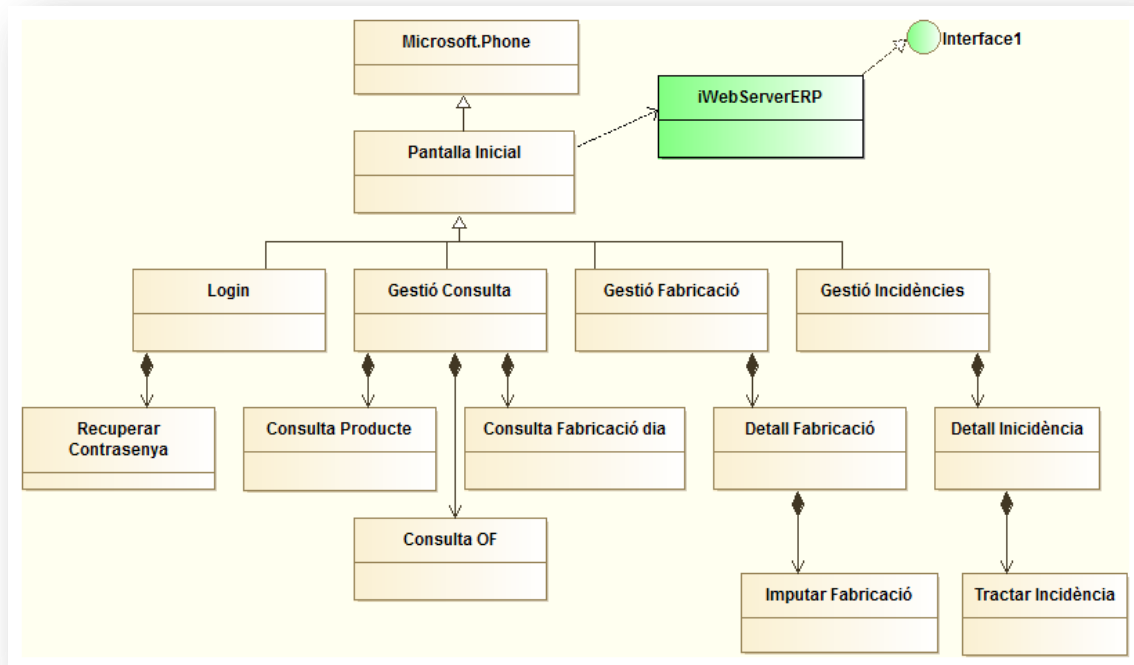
Microsoft.Phone

Interface1

iWebServerERP

Pantalla Inicial

Login

Gestió Consulta

Gestió Fabricació

Gestió Incidències

Recuperar Contrasenya

Consulta Producte

Consulta Fabricació dia

Detall Fabricació

Detall Inicidència

Consulta OF

Imputar Fabricació

Tractar Incidència